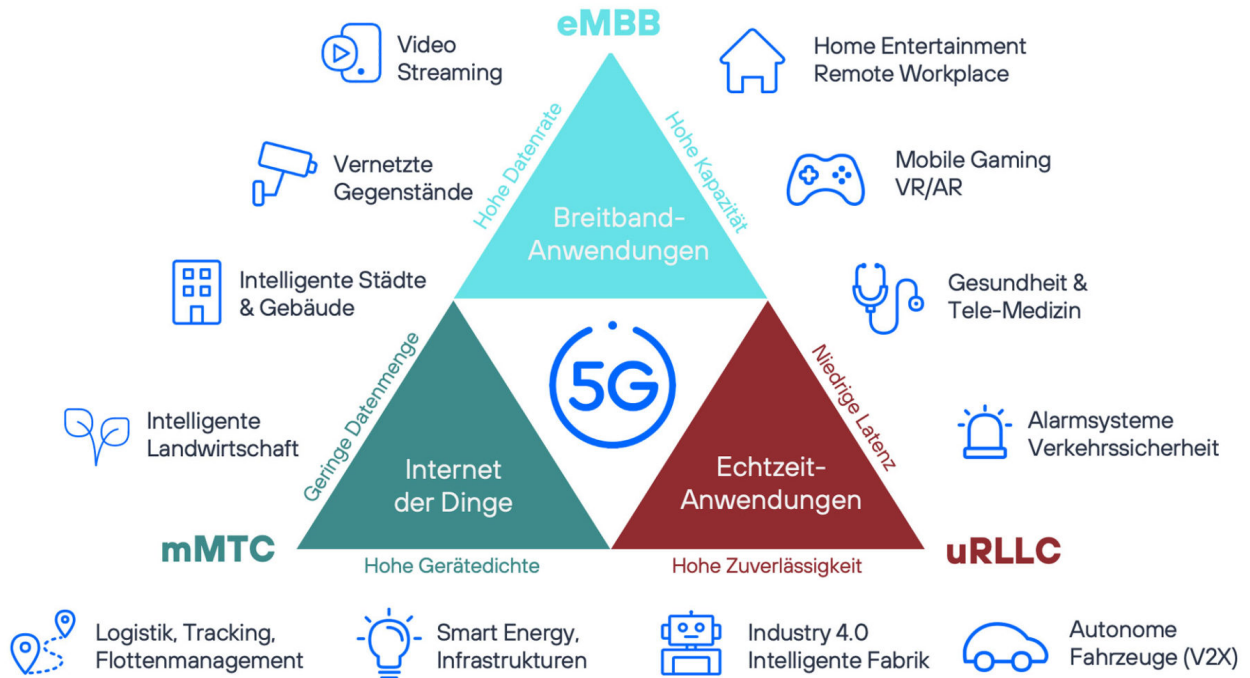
eMBB

Video Streaming

Home Entertainment Remote Workplace

Vernetzte Gegenstände

Mobile Gaming VR/AR

Hohe Datenrate

Hohe Kapazität

Breitband-Anwendungen

Intelligente Städte & Gebäude

Gesundheit & Tele-Medizin

Geringe Datenmenge

5G

Niedrige Latenz

Intelligente Landwirtschaft

Alarmsysteme Verkehrssicherheit

Internet der Dinge

Echtzeit-Anwendungen

mMTC

uRLLC

Hohe Gerätedichte

Hohe Zuverlässigkeit

Logistik, Tracking, Flottenmanagement

Smart Energy, Infrastrukturen

Industry 4.0 Intelligente Fabrik

Autonome Fahrzeuge (V2X)